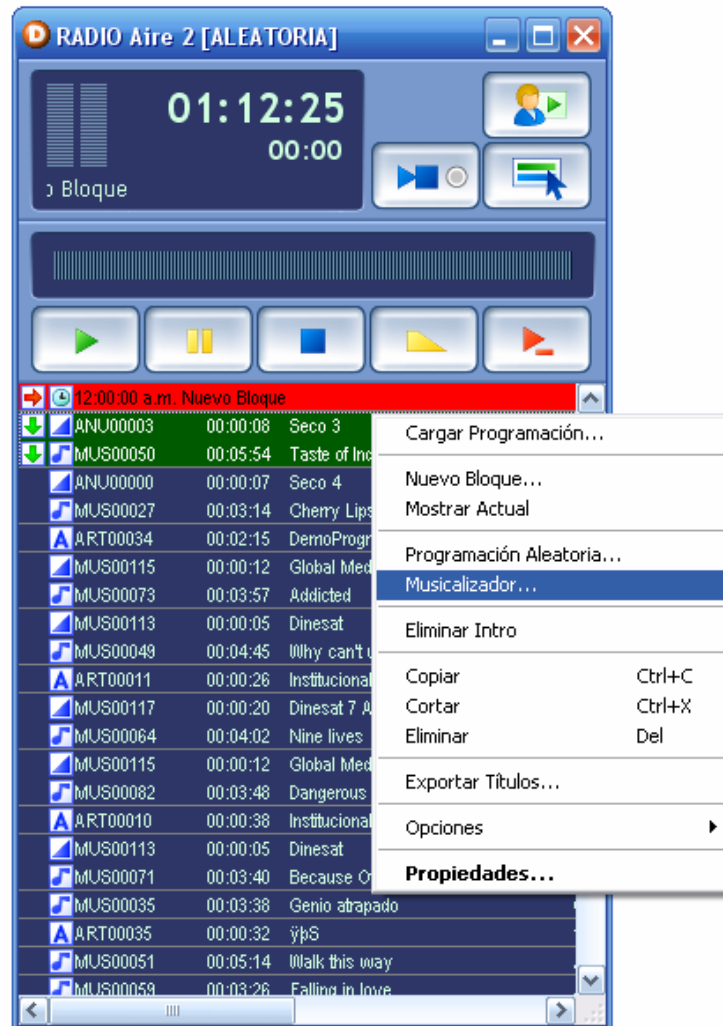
RADIO Aire 2 [ALEATORIA]

01:12:25
00:00
o Bloque

12:00:00 a.m. Nuevo Bloque

| | | |
|---|---|---|
| ANU00003 | 00:00:08 | Seco 3 |
| MUS00050 | 00:05:54 | Taste of Inc |
| ANU00000 | 00:00:07 | Seco 4 |
| MUS00027 | 00:03:14 | Cherry Lips |
| ART00034 | 00:02:15 | DemoProgr |
| MUS00115 | 00:00:12 | Global Med |
| MUS00073 | 00:03:57 | Addicted |
| MUS00113 | 00:00:05 | Dinesat |
| MUS00049 | 00:04:45 | Why can't |
| ART00011 | 00:00:26 | Institucional |
| MUS00117 | 00:00:20 | Dinesat 7 A |
| MUS00064 | 00:04:02 | Nine lives |
| MUS00115 | 00:00:12 | Global Med |
| MUS00082 | 00:03:48 | Dangerous |
| ART00010 | 00:00:38 | Institucional |
| MUS00113 | 00:00:05 | Dinesat |
| MUS00071 | 00:03:40 | Because O |
| MUS00035 | 00:03:38 | Genio atrapado |
| ART00035 | 00:00:32 | ÿþS |
| MUS00051 | 00:05:14 | Walk this way |
| MUS00059 | 00:03:26 | Falling in love |

Cargar Programación...
Nuevo Bloque...
Mostrar Actual
Programación Aleatoria...
Musicalizador...
Eliminar Intro
Copiar Ctrl+C
Cortar Ctrl+X
Eliminar Del
Exportar Títulos...
Opciones
Propiedades...